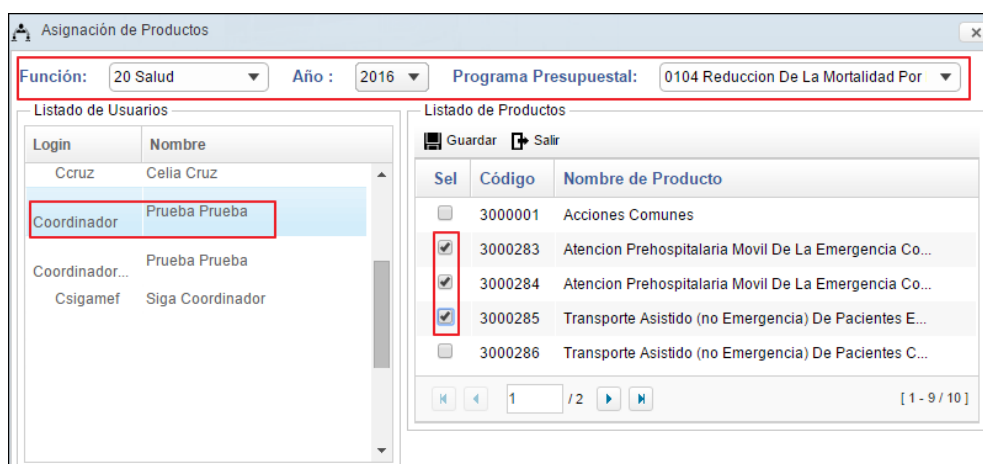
Asignación de Productos

Función: 20 Salud
Año : 2016
Programa Presupuestal: 0104 Reduccion De La Mortalidad Por

Listado de Usuarios

| Login | Nombre |
|---|---|
| Ccruz | Celia Cruz |
| Coordinador | Prueba Prueba |
| Coordinador... | Prueba Prueba |
| Csigamef | Siga Coordinador |

Listado de Productos

Guardar Salir

| Sel | Código | Nombre de Producto |
|---|---|---|
| | 3000001 | Acciones Comunes |
| ✔ | 3000283 | Atencion Prehospitalaria Movil De La Emergencia Co... |
| ✔ | 3000284 | Atencion Prehospitalaria Movil De La Emergencia Co... |
| ✔ | 3000285 | Transporte Asistido (no Emergencia) De Pacientes E... |
| | 3000286 | Transporte Asistido (no Emergencia) De Pacientes C... |

1 /2

[ 1 - 9 / 10 ]